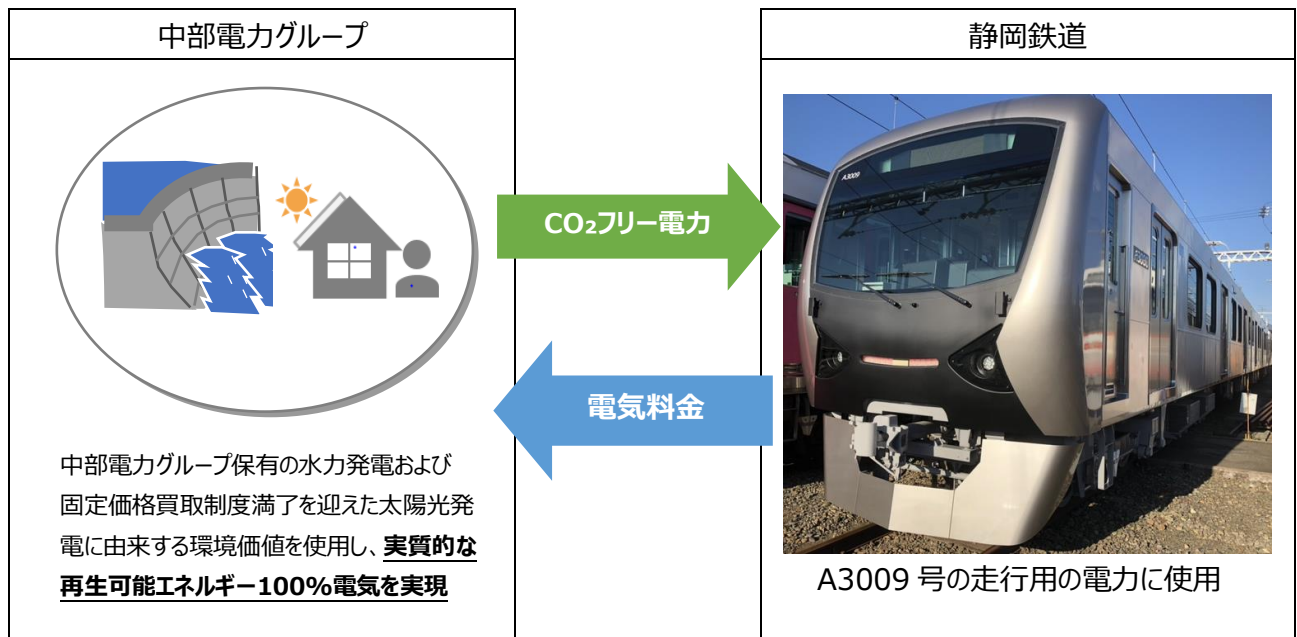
中部電力グループ

中部電力グループ保有の水力発電および固定価格買取制度満了を迎えた太陽光発電に由来する環境価値を使用し、実質的な再生可能エネルギー100%電気を実現

$CO_2$フリー電力

電気料金

静岡鉄道

A3009

A3009 号の走行用の電力に使用